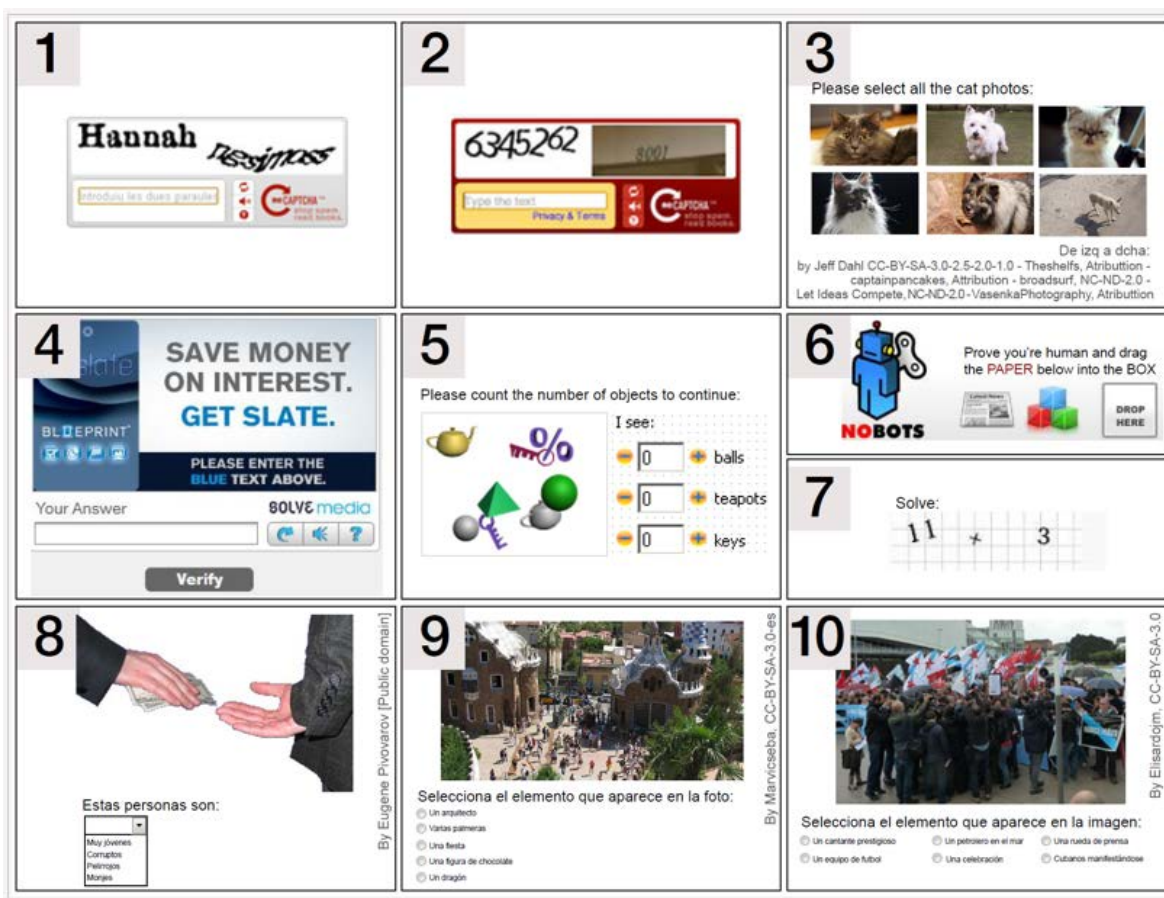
1

Hannah nesymoss

Introduiu les dues paraules

reCAPTCHA™ stop spam. read books.

2

6345262 8001

Type the text

Privacy & Terms

reCAPTCHA™ stop spam. read books.

3

Please select all the cat photos:

De izq a dcha:
by Jeff Dahl CC-BY-SA-3.0-2.5-2.0-1.0 - Theshelfs, Atributtion - captainpancakes, Attribution - broadsurf, NC-ND-2.0 - Let Ideas Compete, NC-ND-2.0 - VasenkaPhotography, Atributtion

4

slate

SAVE MONEY ON INTEREST. GET SLATE.

BLUEPRINT

PLEASE ENTER THE BLUE TEXT ABOVE.

Your Answer

SOLVE media

?

Verify

5

Please count the number of objects to continue:

I see:

0 balls

0 teapots

0 keys

6

NOBOTS

Prove you're human and drag the PAPER below into the BOX

DROP HERE

7

Solve:

11 + 3

8

By Eugene Pivovarov [Public domain]

Estas personas son:

Muy jóvenes
Corruptos
Pelirrojos
Monjes

9

By Marviceba, CC-BY-SA-3.0-es

Selecciona el elemento que aparece en la foto:

Un arquitecto
Varias palmeras
Una fiesta
Una figura de chocolate
Un dragón

10

By Elisardojm, CC-BY-SA-3.0

Selecciona el elemento que aparece en la imagen:

Un cantante prestigioso
Un petrolero en el mar
Una rueda de prensa
Un equipo de futbol
Una celebración
Cubanos manifestándose